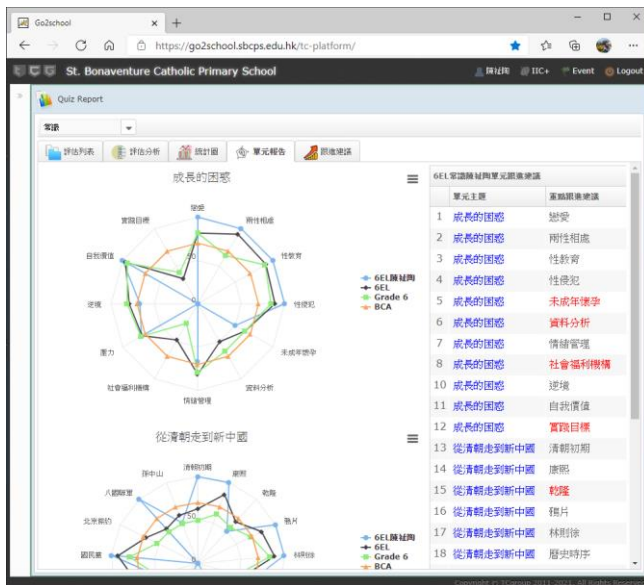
Go2school

https://go2school.sbcps.edu.hk/tc-platform/

St. Bonaventure Catholic Primary School

陳祉陶 IIC+ Event Logout

Quiz Report

常識

評估列表 評估分析 統計圖 單元報告 跟進建議

成長的困惑

戀愛
兩性相處
性教育
性侵犯
未成年懷孕
資料分析
情緒管理
社會福利機構
壓力
逆境
自我價值
實踐目標

50
0

6EL陳祉陶
6EL
Grade 6
BCA

從清朝走到新中國

清朝初期
康熙
乾隆
鴉片
林則徐
孫中山
八國聯軍
北洋軍閥
國民黨

50

6EL陳祉陶
6EL
Grade 6
BCA

6EL常識陳祉陶單元跟進建議

| | 單元主題 | 重點跟進建議 |
|---|---|---|
| 1 | 成長的困惑 | 戀愛 |
| 2 | 成長的困惑 | 兩性相處 |
| 3 | 成長的困惑 | 性教育 |
| 4 | 成長的困惑 | 性侵犯 |
| 5 | 成長的困惑 | 未成年懷孕 |
| 6 | 成長的困惑 | 資料分析 |
| 7 | 成長的困惑 | 情緒管理 |
| 8 | 成長的困惑 | 社會福利機構 |
| 10 | 成長的困惑 | 逆境 |
| 11 | 成長的困惑 | 自我價值 |
| 12 | 成長的困惑 | 實踐目標 |
| 13 | 從清朝走到新中國 | 清朝初期 |
| 14 | 從清朝走到新中國 | 康熙 |
| 15 | 從清朝走到新中國 | 乾隆 |
| 16 | 從清朝走到新中國 | 鴉片 |
| 17 | 從清朝走到新中國 | 林則徐 |
| 18 | 從清朝走到新中國 | 歷史時序 |

Copyright (c) 2Group 2013-2021. All Rights Reserved.